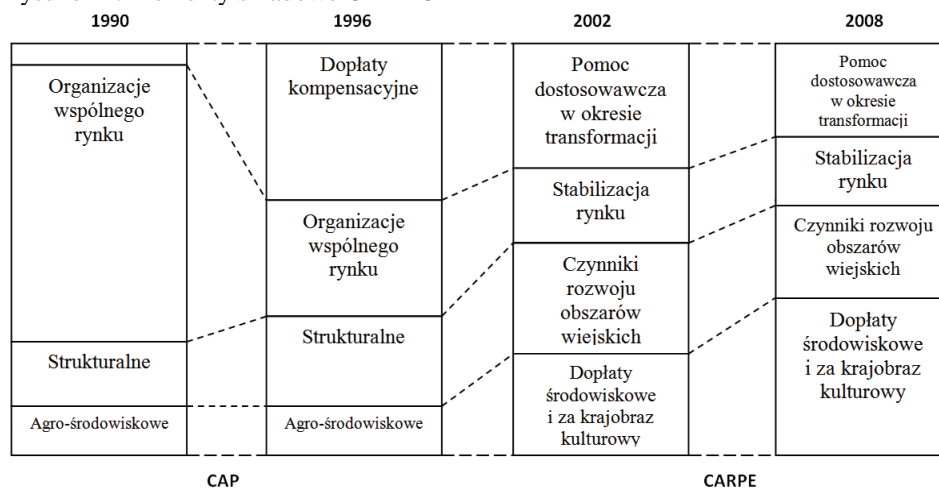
1990

Organizacje wspólnego rynku

Strukturalne

Agro-środowiskowe

1996

Dopłaty kompensacyjne

Organizacje wspólnego rynku

Strukturalne

Agro-środowiskowe

2002

Pomoc dostosowawcza w okresie transformacji

Stabilizacja rynku

Czynniki rozwoju obszarów wiejskich

Dopłaty środowiskowe i za krajobraz kulturowy

2008

Pomoc dostosowawcza w okresie transformacji

Stabilizacja rynku

Czynniki rozwoju obszarów wiejskich

Dopłaty środowiskowe i za krajobraz kulturowy

CAP

CARPE